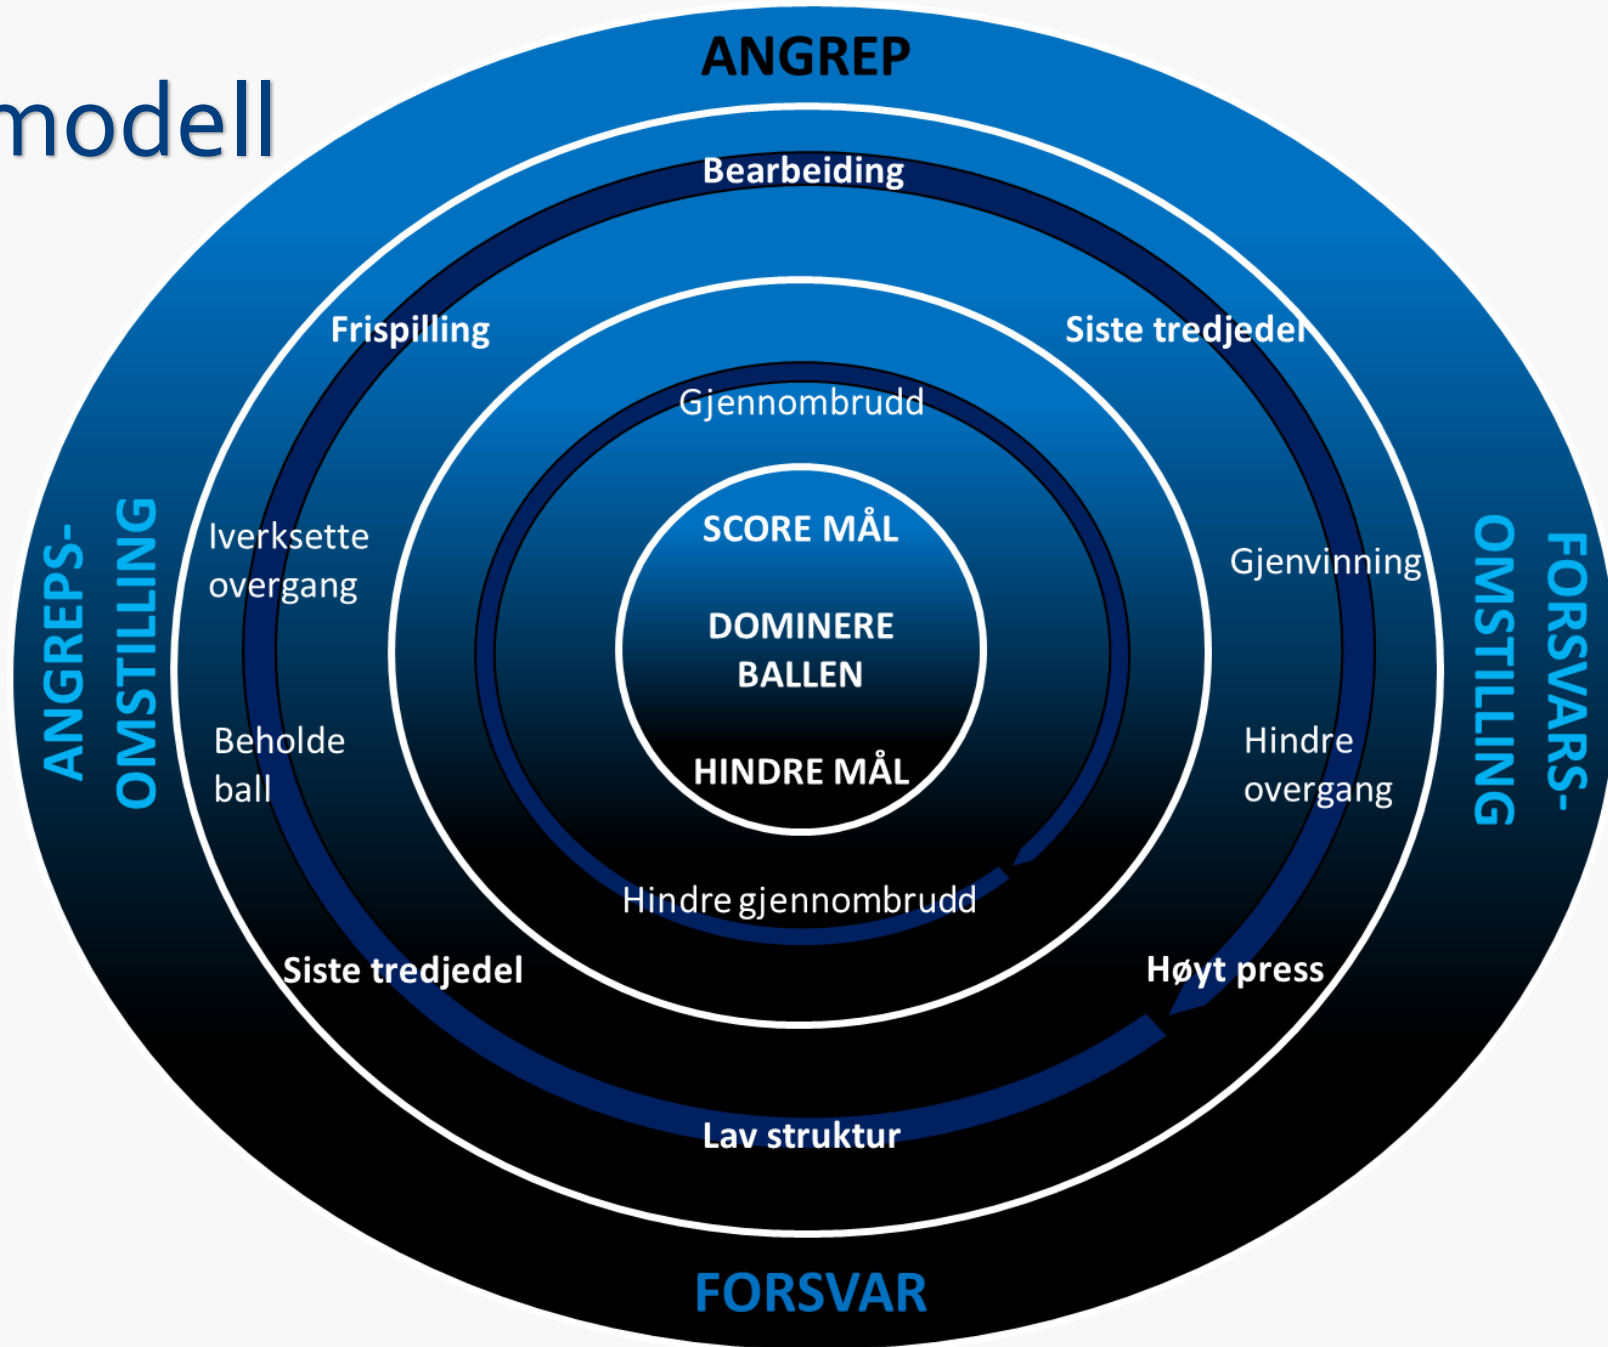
modell

ANGREP

Bearbeiding

Frispilling

Siste tredjedel

Gjennombrudd

ANGREPS-OMSTILLING

Iverksette overgang

SCORE MÅL

DOMINERE BALLEN

HINDRE MÅL

Gjenvinning

FORSVARS-OMSTILLING

Beholde ball

Hindre overgang

Hindre gjennombrudd

Siste tredjedel

Høyt press

Lav struktur

FORSVAR